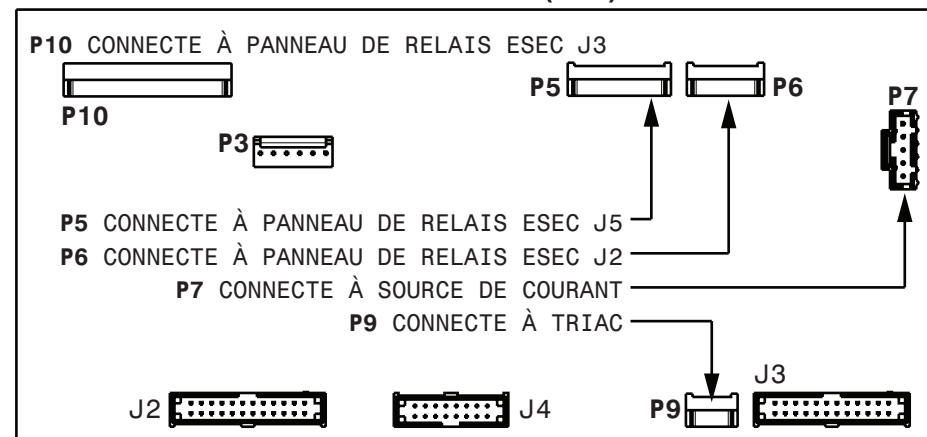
P10 CONNECTE À PANNEAU DE RELAIS ESEC J3

P10

P3

P5

P6

P7

P5 CONNECTE À PANNEAU DE RELAIS ESEC J5

P6 CONNECTE À PANNEAU DE RELAIS ESEC J2

P7 CONNECTE À SOURCE DE COURANT

P9 CONNECTE À TRIAC

J2

J4

P9

J3